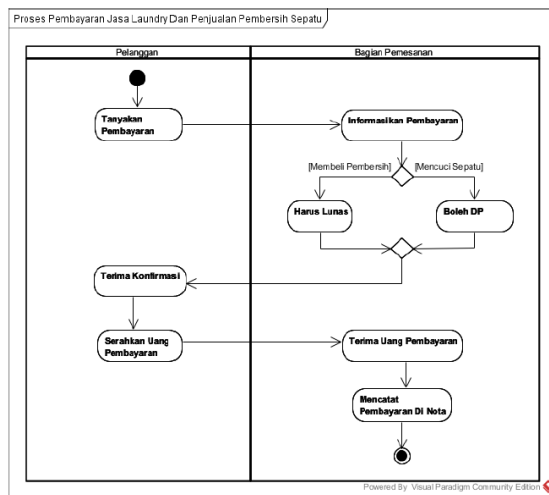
Proses Pembayaran Jasa Laundry Dan Penjualan Pembersih Sepatu

Pelanggan

Bagian Pemesanan

Tanyakan Pembayaran

Informasikan Pembayaran

[Membeli Pembersih]

[Mencuci Sepatu]

Harus Lunas

Boleh DP

Terima Konfirmasi

Serahkan Uang Pembayaran

Terima Uang Pembayaran

Mencatat Pembayaran Di Nota

Powered By Visual Paradigm Community Edition